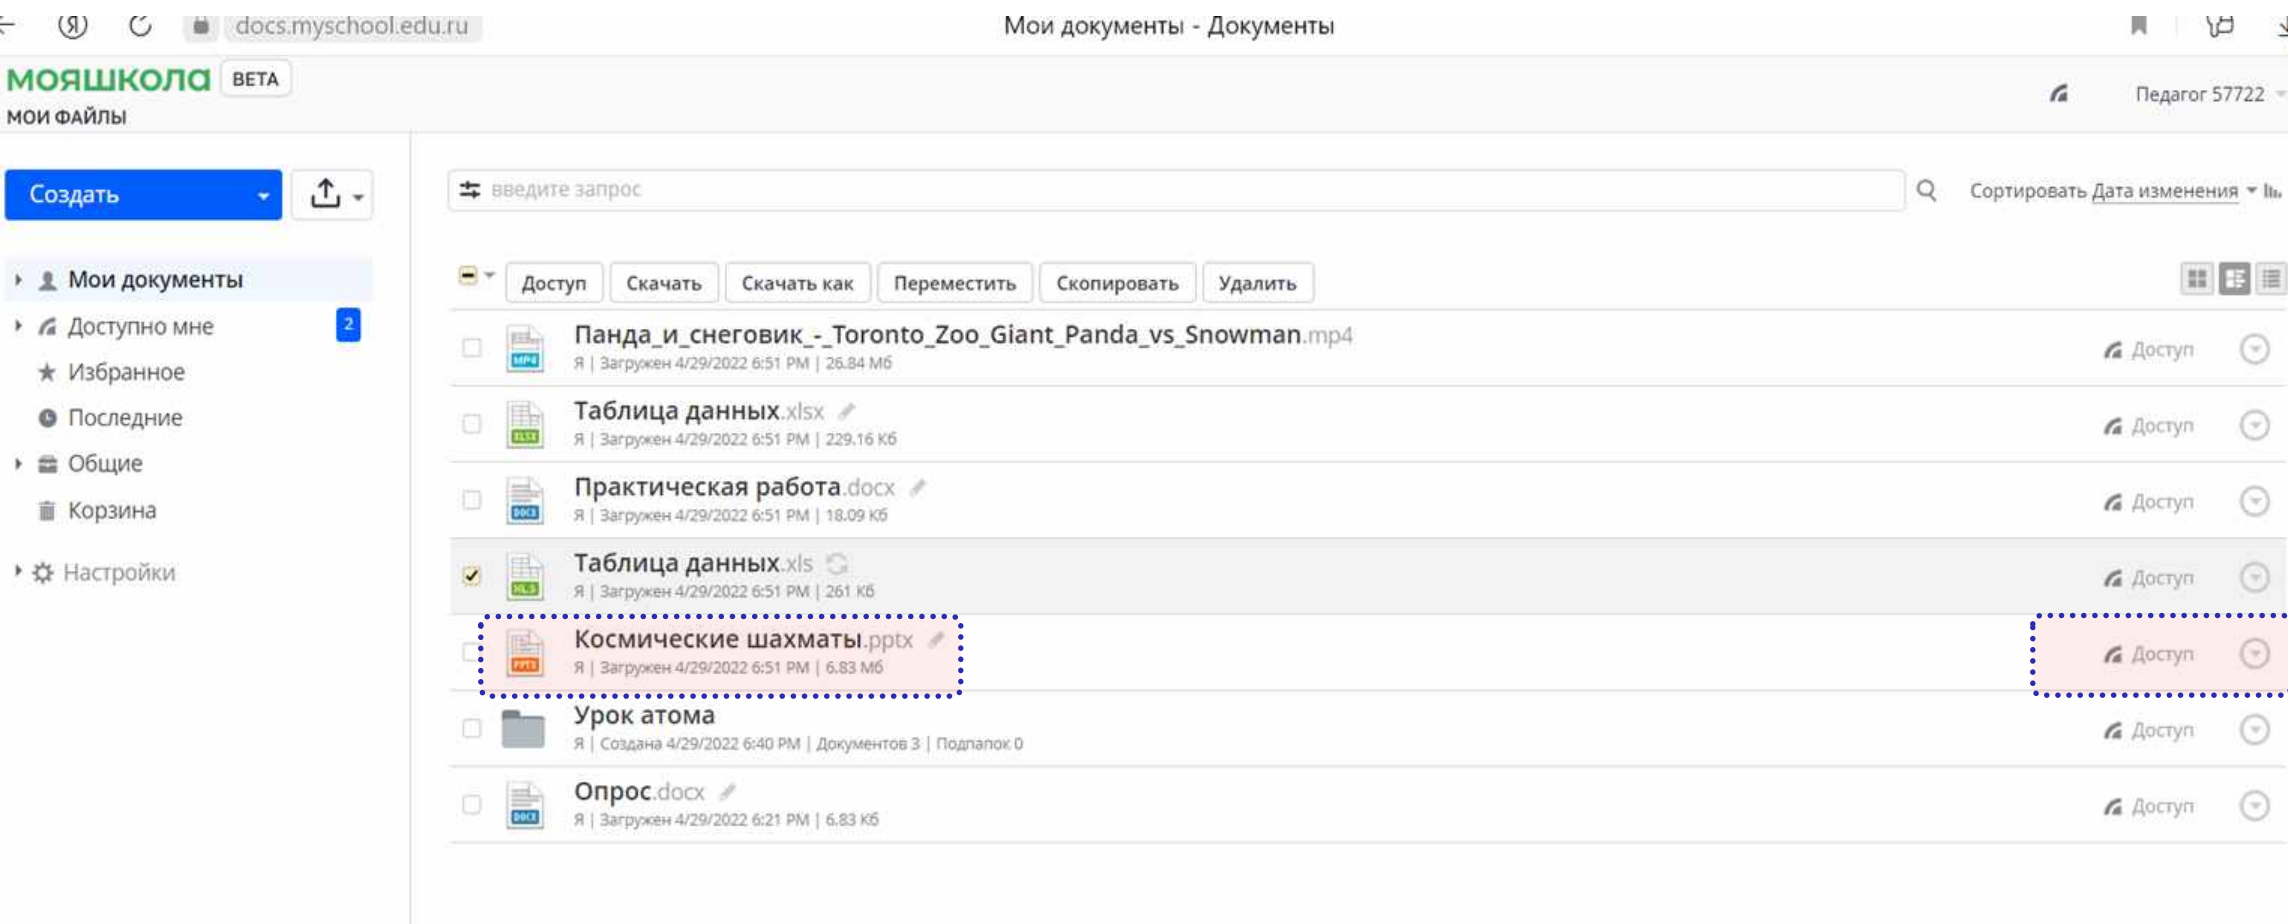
docs.myschool.edu.ru
Мои документы - Документы

МОЯШКОЛА BETA
МОИ ФАЙЛЫ

Педагог 57722

Создать

Мои документы
Доступно мне 2
Избранное
Последние
Общие
Корзина
Настройки

введите запрос
Сортировать Дата изменения

Доступ Скачать Скачать как Переместить Скопировать Удалить

Панда_и_снеговик_-_Toronto_Zoo_Giant_Panda_vs_Snowman.mp4
Я | Загружен 4/29/2022 6:51 PM | 26.84 Мб
Доступ

Таблица данных.xlsx
Я | Загружен 4/29/2022 6:51 PM | 229.16 Кб
Доступ

Практическая работа.docx
Я | Загружен 4/29/2022 6:51 PM | 18.09 Кб
Доступ

Таблица данных.xls
Я | Загружен 4/29/2022 6:51 PM | 261 Кб
Доступ

Космические шахматы.pptx
Я | Загружен 4/29/2022 6:51 PM | 6.83 Мб
Доступ

Урок атома
Я | Создана 4/29/2022 6:40 PM | Документов 3 | Подпапок 0
Доступ

Опрос.docx
Я | Загружен 4/29/2022 6:21 PM | 6.83 Кб
Доступ